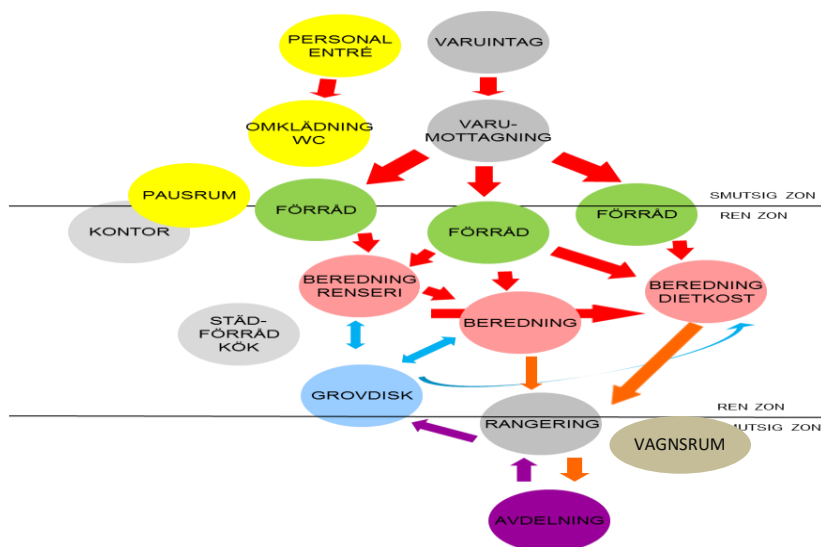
PERSONAL ENTRÉ

VARUINTAG

OMKLÄDNING WC

VARU- MOTTAGNING

PAUSRUM

FÖRRÅD

SMUTSIG ZON

KONTOR

FÖRRÅD

FÖRRÅD

REN ZON

BEREDNING RENSERI

BEREDNING DIETKOST

STÄD- FÖRRÅD KÖK

BEREDNING

GROVDISK

REN ZON

RANGERING

SMUTSIG ZON

VAGNSRUM

AVDELNING